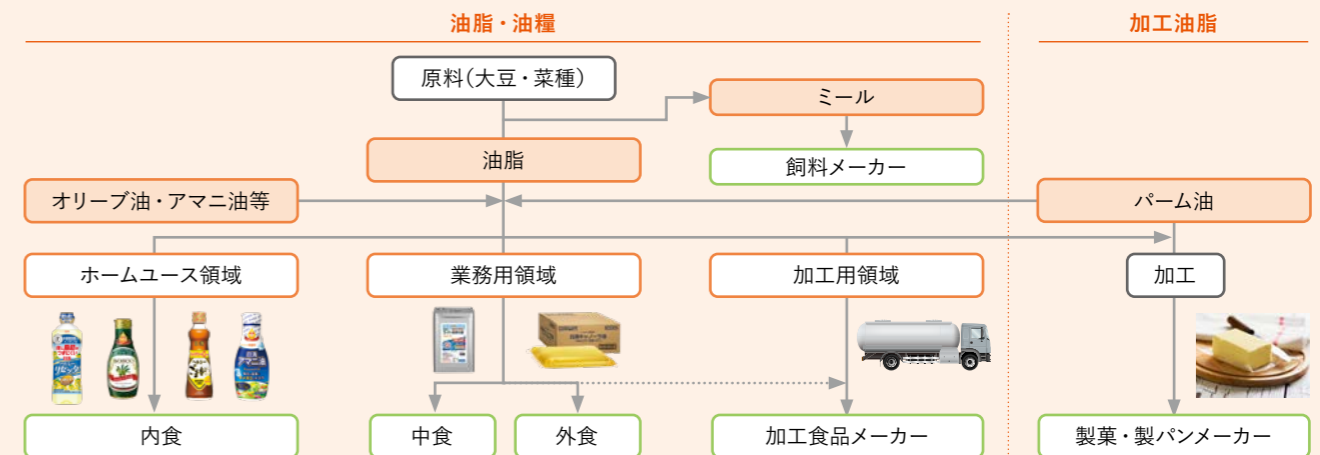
油脂・油糧

加工油脂

原料（大豆・菜種）

ミール

飼料メーカー

油脂

オリーブ油・アマニ油等

パーム油

ホームユース領域

業務用領域

加工用領域

加工

内食

中食

外食

加工食品メーカー

製菓・製パンメーカー